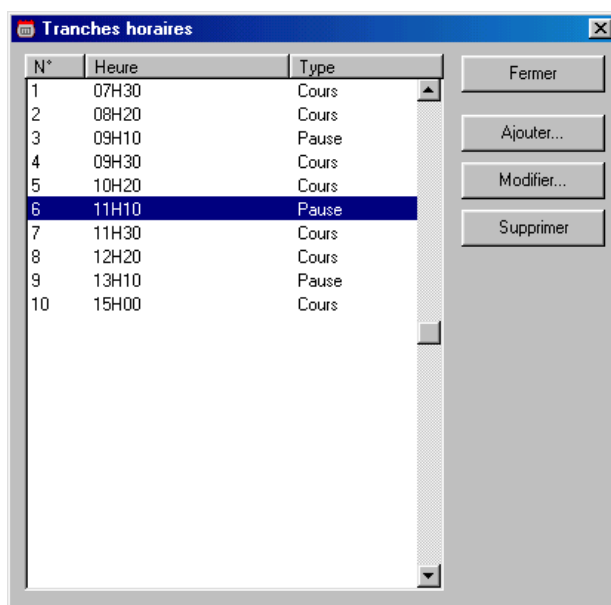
Tranches horaires

| N° | Heure | Type |
|---|---|---|
| 1 | 07H30 | Cours |
| 2 | 08H20 | Cours |
| 3 | 09H10 | Pause |
| 4 | 09H30 | Cours |
| 5 | 10H20 | Cours |
| 6 | 11H10 | Pause |
| 7 | 11H30 | Cours |
| 8 | 12H20 | Cours |
| 9 | 13H10 | Pause |
| 10 | 15H00 | Cours |

Fermer

Ajouter...

Modifier...

Supprimer